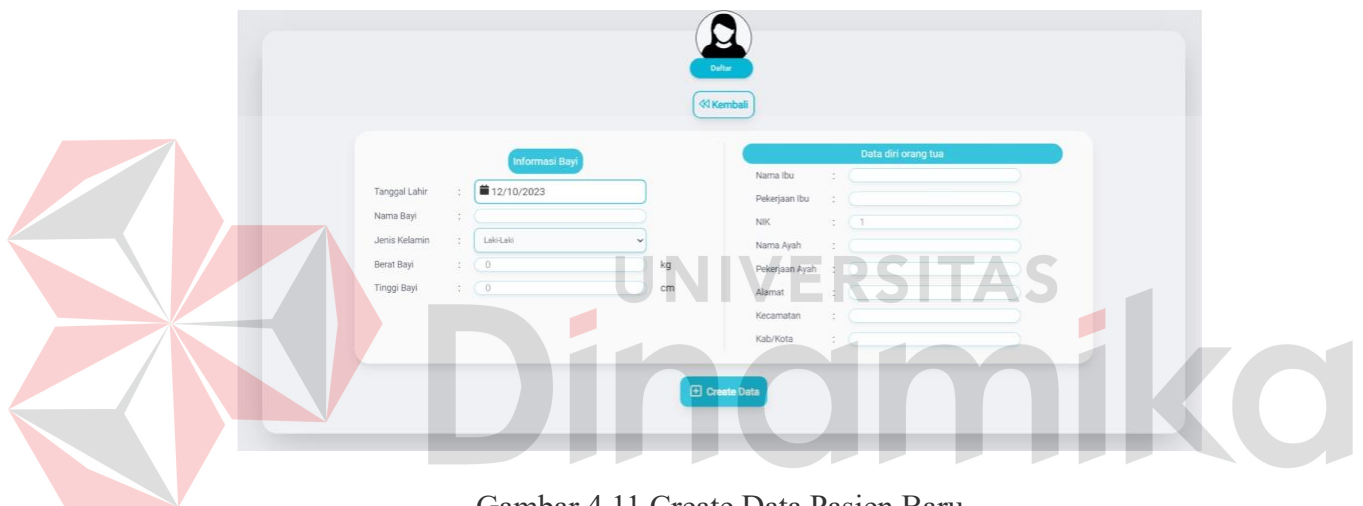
Daftar

Kembali

Informasi Bayi

Tanggal Lahir : 12/10/2023

Nama Bayi :

Jenis Kelamin : Laki-Laki

Berat Bayi : 0 kg

Tinggi Bayi : 0 cm

Data diri orang tua

Nama Ibu :

Pekerjaan Ibu :

NIK : 1

Nama Ayah :

Pekerjaan Ayah :

Alamat :

Kecamatan :

Kab/Kota :

Create Data

UNIVERSITAS

Dinamika

Gambar 4.11 Create Data Pasien Baru